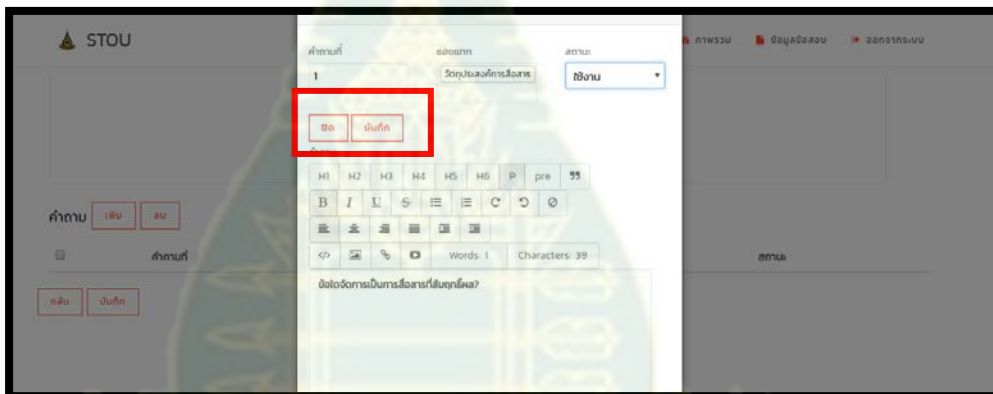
STOU

ภาพรวม ข้อมูลข้อสอบ ออกจากระบบ

คำถามที่ 1

ชนิดแทก วัตถุประสงค์การสื่อสาร

สถานะ ใช้งาน

ปิด บันทึก

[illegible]

H1 H2 H3 H4 H5 H6 P pre 99

B I U S

Words: 1 Characters: 39

ข้อใดจัดการเป็นการสื่อสารที่สัมฤทธิ์ผล?

คำถาม เพิ่ม ลบ

คำถามที่

สถานะ

กลับ บันทึก